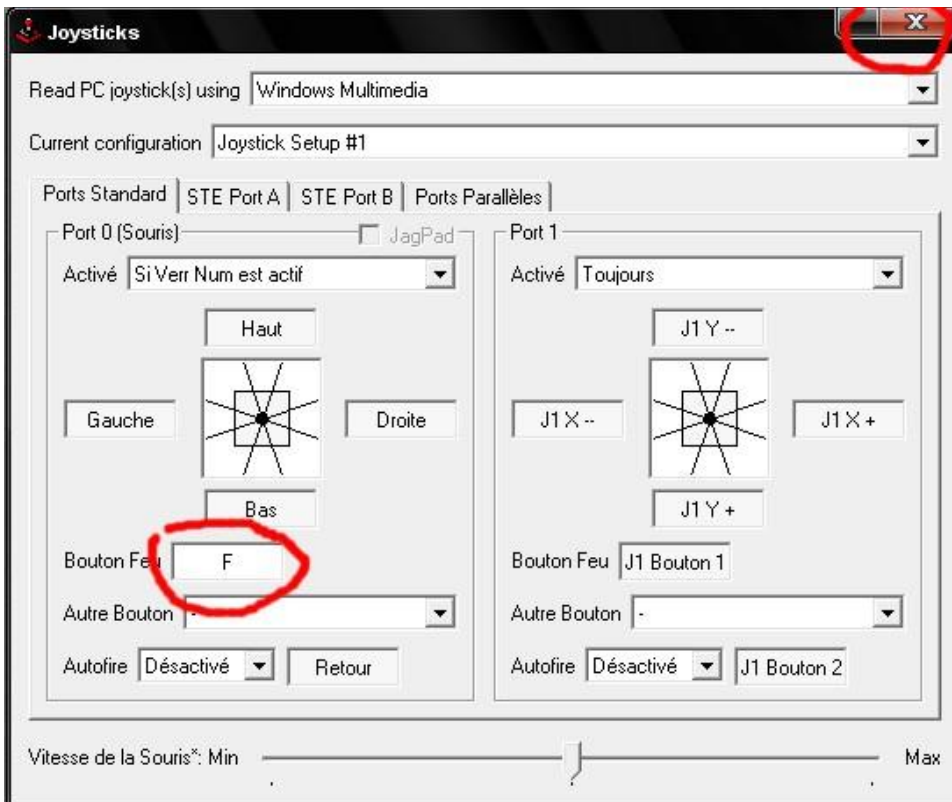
Joysticks

Read PC joystick(s) using Windows Multimedia

Current configuration Joystick Setup #1

Ports Standard | STE Port A | STE Port B | Ports Parallèles

Port 0 (Souris)
JagPad
Activé Si Verr Num est actif
Haut
Gauche
Droite
Bas
Bouton Feu F
Autre Bouton -
Autofire Désactivé
Retour

Port 1
Activé Toujours
J1 Y --
J1 X --
J1 X +
J1 Y +
Bouton Feu J1 Bouton 1
Autre Bouton -
Autofire Désactivé
J1 Bouton 2

Vitesse de la Souris*: Min
Max